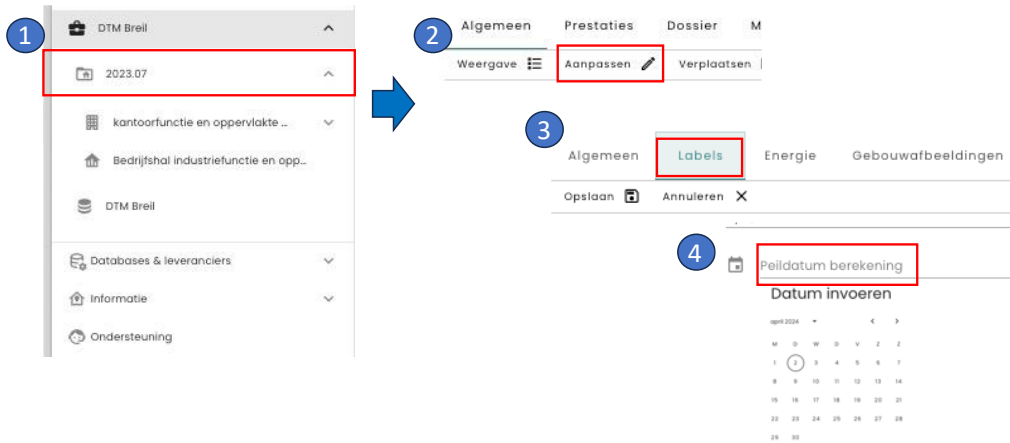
1

DTM Breil

2023.07

kantoorfunctie en oppervlakte ...

Bedrijfshal industriefunctie en opp...

DTM Breil

Databases & leveranciers

Informatie

Ondersteuning

2

Algemeen Prestaties Dossier M

Weergave Aanpassen Verplaatsen

3

Algemeen Labels Energie Gebouwafbeeldingen

Opslaan Annuleren

4

Peildatum berekening

Datum invoeren

april 2024

| M | D | W | D | V | Z | Z |
|---|---|---|---|---|---|---|
| 1 | 2 | 3 | 4 | 5 | 6 | 7 |
| 8 | 9 | 10 | 11 | 12 | 13 | 14 |
| 15 | 16 | 17 | 18 | 19 | 20 | 21 |
| 22 | 23 | 24 | 25 | 26 | 27 | 28 |
| 29 | 30 | | | | | |